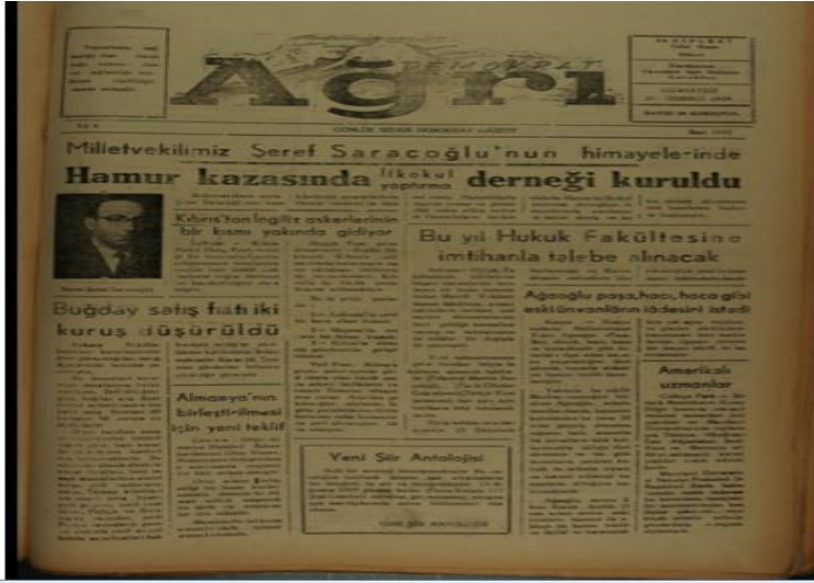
DEMOKRAT
Ağrı

GÜNLÜK SİYASİ DEMOKRAT GAZETE

Milletvekilimiz Şeref Saracoğlu'nun himayelerinde

Hamur kazasında ilkokul yaptırma derneği kuruldu

Kıbrıs'tan İngiliz askerlerinin bir kısmı yakında gidiyor

Bu yıl Hukuk Fakültesine imtihanla talebe alınacak

Buğday satış fiatı iki kuruş düşürüldü

Ağaoğlu paşa, hacı, hoca gibi eski ünvanların iadesini istedi

Almanya'nın birleştirilmesi için yeni teklif

Amerikalı uzmanlar

Yeni Şiir Antolojisi

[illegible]